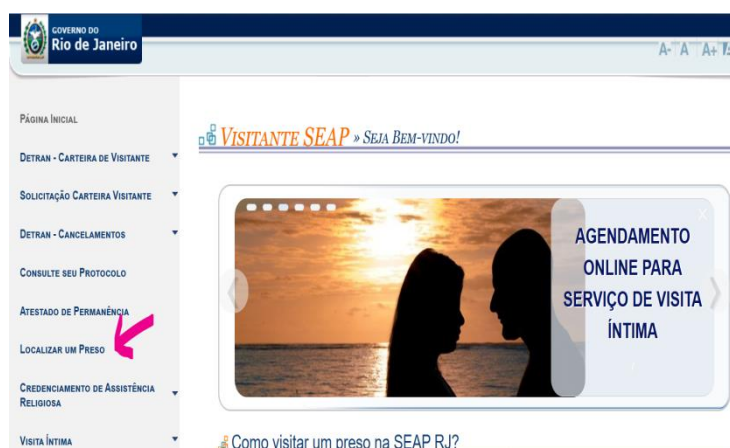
GOVERNO DO
Rio de Janeiro

A- A A+

Página Inicial

Detran - Carteira de Visitante

Solicitação Carteira Visitante

Detran - Cancelamentos

Consulte seu Protocolo

Atestado de Permanência

Localizar um Preso

Credenciamento de Assistência Religiosa

Visita Íntima

Visitante SEAP » Seja Bem-vindo!

AGENDAMENTO ONLINE PARA SERVIÇO DE VISITA ÍNTIMA

Como visitar um preso na SEAP RJ?